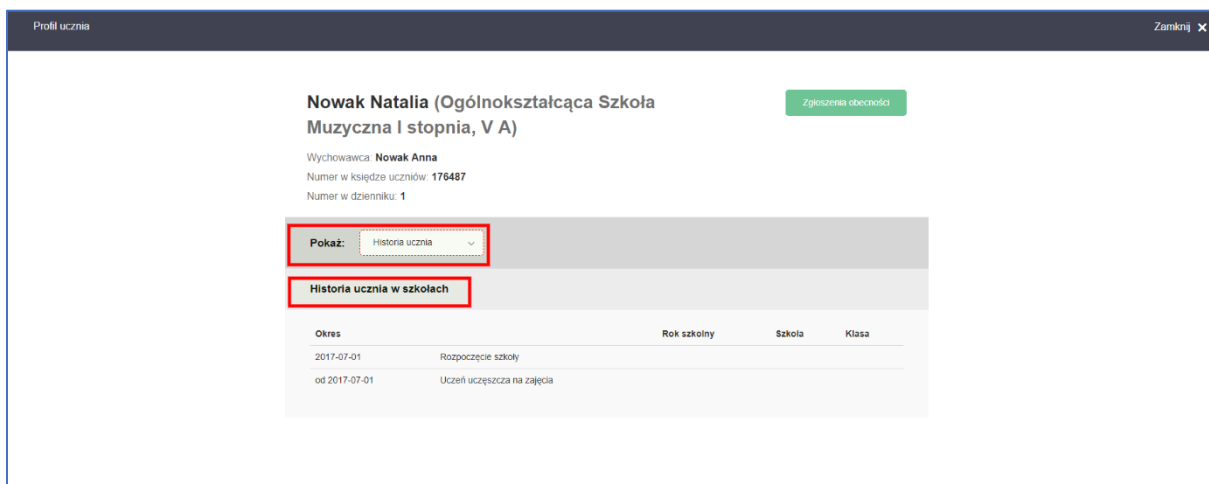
Profil ucznia

Zamknij ✕

Nowak Natalia (Ogólnokształcąca Szkoła Muzyczna I stopnia, V A)

Zgłoszenia obecności

Wychowawca: Nowak Anna

Numer w księdze uczniów: 176487

Numer w dzienniku: 1

Pokaż: Historia ucznia

Historia ucznia w szkołach

| Okres | | Rok szkolny | Szkoła | Klasa |
|---|---|---|---|---|
| 2017-07-01 | Rozpoczęcie szkoły | | | |
| od 2017-07-01 | Uczeń uczęszcza na zajęcia | | | |